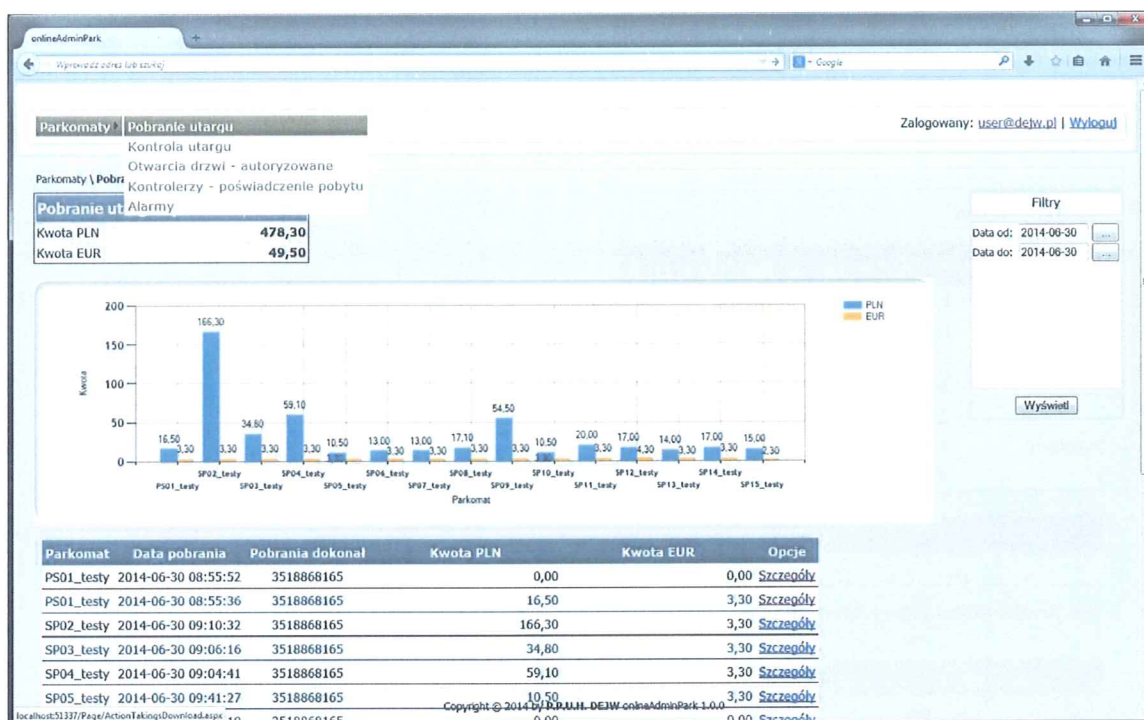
onlineAdminPark

Wprowadź adres lub szukaj

Google

Parkomaty › Pobranie utargu
Kontrola utargu
Otwarcia drzwi - autoryzowane
Kontrolerzy - poświadczenie pobytu
Alarmy

Zalogowany: user@dejw.pl | Wyloguj

Parkomaty \ Pobr

Pobranie ut

| Kwota PLN | 478,30 |
|---|---|
| Kwota EUR | 49,50 |

Filtry

Data od: 2014-06-30 ...
Data do: 2014-06-30 ...

Wyświetl

200
150
100
50
0
Kwota

166,30
16,50 3,30 3,30 34,80 3,30 59,10 3,30 10,50 3,30 13,00 3,30 13,00 3,30 17,10 3,30 54,50 3,30 10,50 3,30 20,00 3,30 17,00 4,30 14,00 3,30 17,00 3,30 15,00 2,30

PS01_testy SP02_testy SP03_testy SP04_testy SP05_testy SP06_testy SP07_testy SP08_testy SP09_testy SP10_testy SP11_testy SP12_testy SP13_testy SP14_testy SP15_testy

Parkomat

PLN
EUR

| Parkomat | Data pobrania | Pobrania dokonał | Kwota PLN | Kwota EUR | Opcje |
|---|---|---|---|---|---|
| PS01_testy | 2014-06-30 08:55:52 | 3518868165 | 0,00 | 0,00 | Szczegóły |
| PS01_testy | 2014-06-30 08:55:36 | 3518868165 | 16,50 | 3,30 | Szczegóły |
| SP02_testy | 2014-06-30 09:10:32 | 3518868165 | 166,30 | 3,30 | Szczegóły |
| SP03_testy | 2014-06-30 09:06:16 | 3518868165 | 34,80 | 3,30 | Szczegóły |
| SP04_testy | 2014-06-30 09:04:41 | 3518868165 | 59,10 | 3,30 | Szczegóły |
| SP05_testy | 2014-06-30 09:41:27 | 3518868165 | 10,50 | 3,30 | Szczegóły |
| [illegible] | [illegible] | 3518868165 | 0,00 | 0,00 | Szczegóły |

Copyright © 2014 by P.P.U.H. DEJW onlineAdminPark 1.0.0

localhost:51337/Page/ActionTakingsDownload.aspx